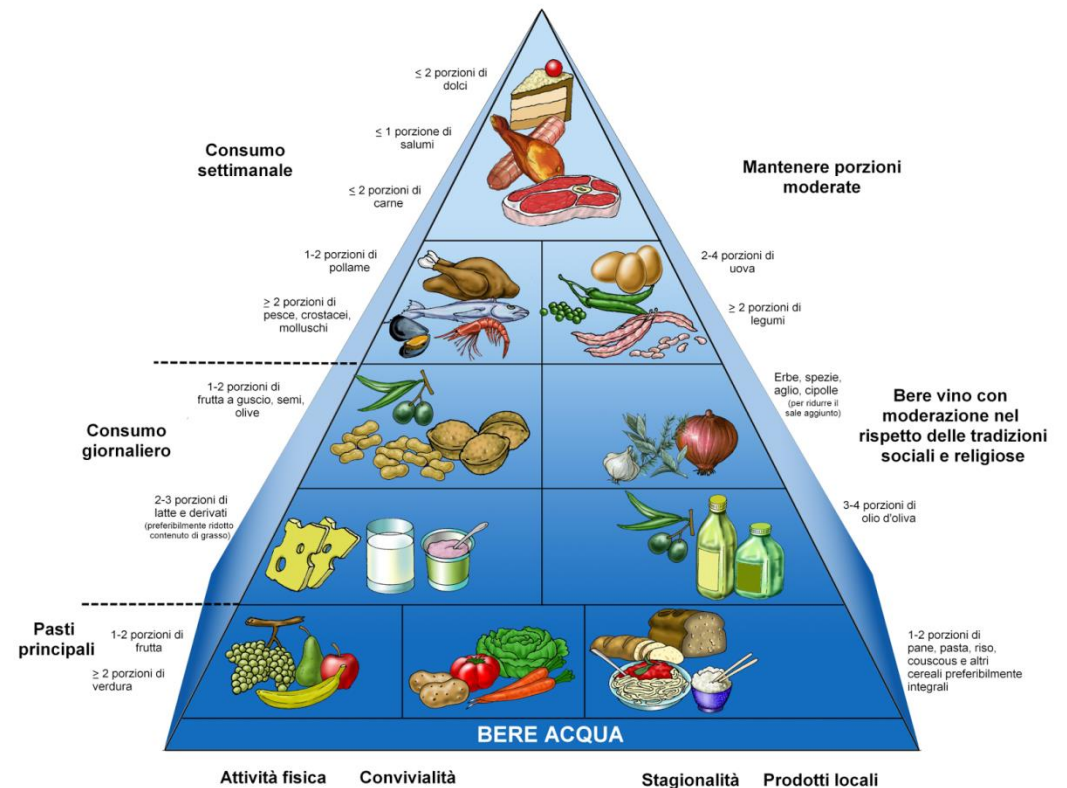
$\leq$ 2 porzioni di dolci

$\leq$ 1 porzione di salumi

$\leq$ 2 porzioni di carne

Consumo settimanale

Mantenere porzioni moderate

1-2 porzioni di pollame

$\geq$ 2 porzioni di pesce, crostacei, molluschi

2-4 porzioni di uova

$\geq$ 2 porzioni di legumi

1-2 porzioni di frutta a guscio, semi, olive

Consumo giornaliero

Erbe, spezie, aglio, cipolle (per ridurre il sale aggiunto)

Bere vino con moderazione nel rispetto delle tradizioni sociali e religiose

2-3 porzioni di latte e derivati (preferibilmente ridotto contenuto di grasso)

3-4 porzioni di olio d'oliva

Pasti principali

1-2 porzioni di frutta

$\geq$ 2 porzioni di verdura

1-2 porzioni di pane, pasta, riso, couscous e altri cereali preferibilmente integrali

BERE ACQUA

Attività fisica Convivialità Stagionalità Prodotti locali